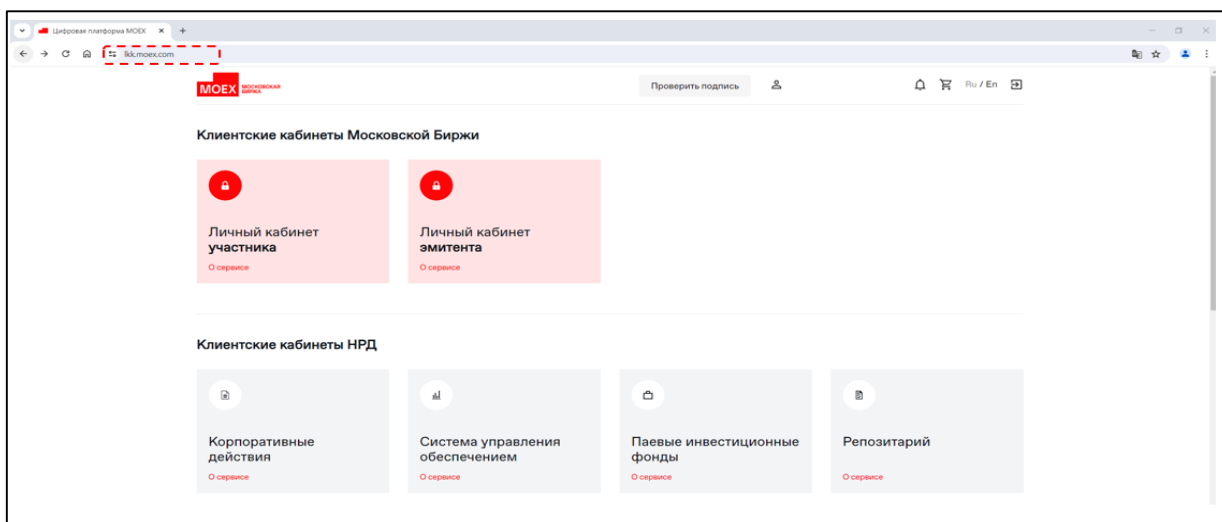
Цифровая платформа MOEX ×
lkk.moex.com

MOEX МОСКОВСКАЯ БИРЖА

Проверить подпись

Ru / En

Клиентские кабинеты Московской Биржи

Личный кабинет участника
О сервисе

Личный кабинет эмитента
О сервисе

Клиентские кабинеты НРД

Корпоративные действия
О сервисе

Система управления обеспечением
О сервисе

Паевые инвестиционные фонды
О сервисе

Репозитарий
О сервисе